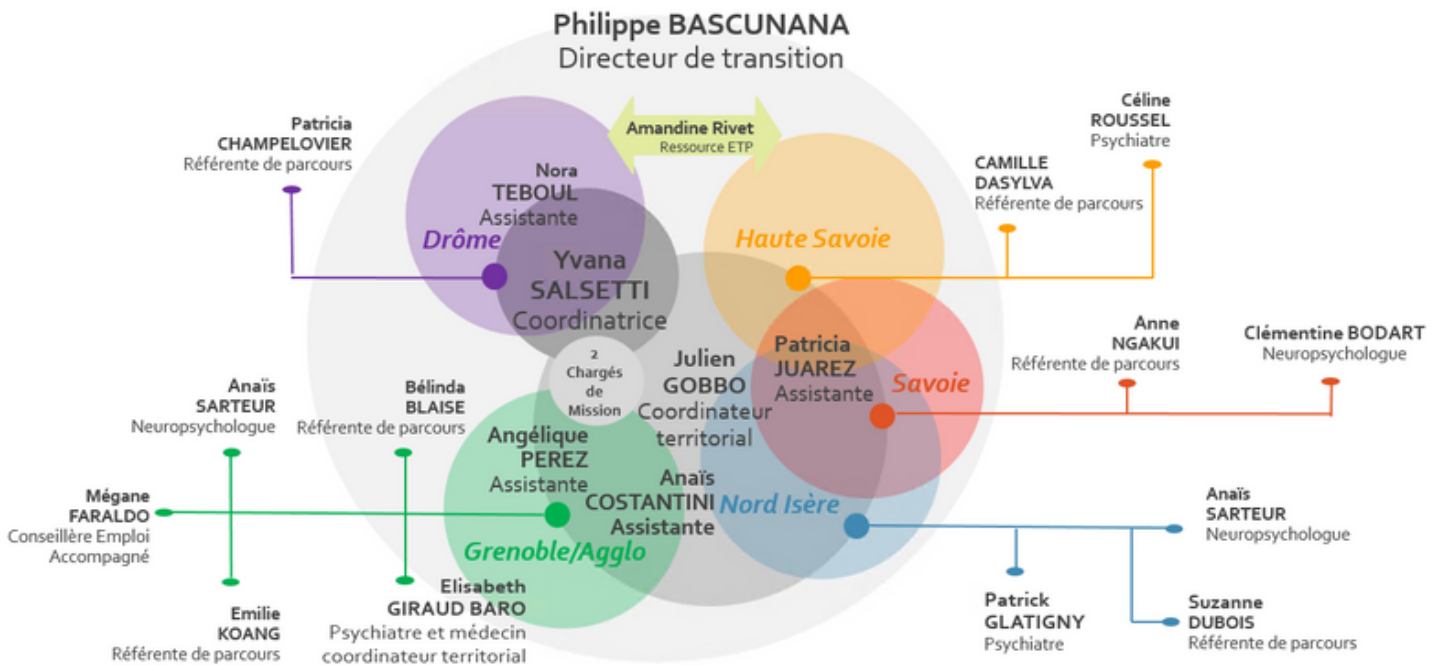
Philippe BASCUNANA
Directeur de transition

Amandine Rivet
Ressource ETP

Patricia
CHAMPELOVIER
Référente de parcours

Nora
TEBOUL
Assistante

Drôme

Yvana
SALSETTI
Coordinatrice

Céline
ROUSSEL
Psychiatre

CAMILLE
DASYLVA
Référente de parcours

Haute Savoie

Anne
NGAKUI
Référente de parcours

Clémentine BODART
Neuropsychologue

Patricia
JUAREZ
Assistante

Savoie

2
Chargés
de
Mission

Julien
GOBBO
Coordinateur
territorial

Anaïs
SARTEUR
Neuropsychologue

Bélinda
BLAISE
Référente de parcours

Angélique
PEREZ
Assistante

Anaïs
COSTANTINI
Assistante

Nord Isère

Mégane
FARALDO
Conseillère Emploi
Accompagné

Grenoble/Agglo

Anaïs
SARTEUR
Neuropsychologue

Emilie
KOANG
Référente de parcours

Elisabeth
GIRAUD BARO
Psychiatre et médecin
coordinateur territorial

Patrick
GLATIGNY
Psychiatre

Suzanne
DUBOIS
Référente de parcours